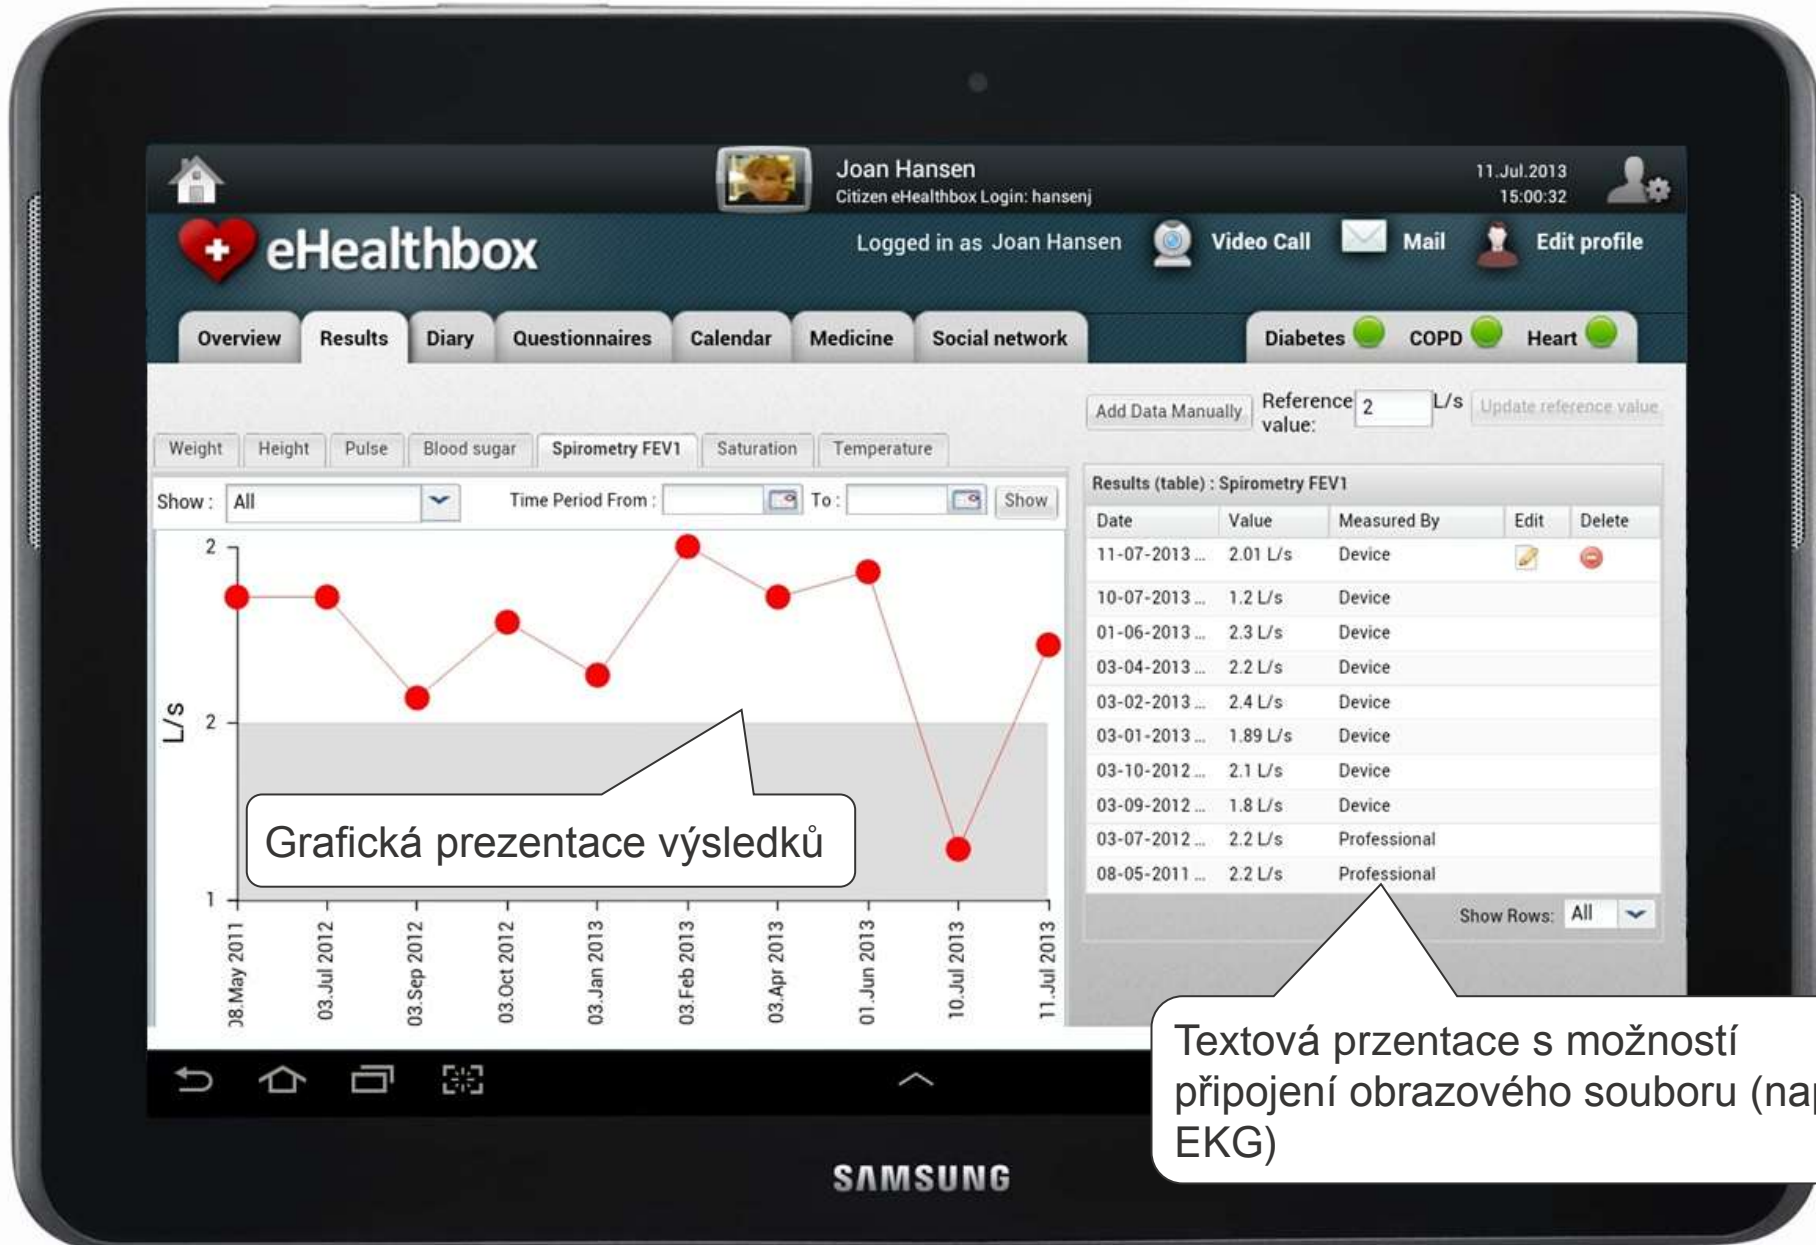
Joan Hansen
Citizen eHealthbox Login: hansenj

11.Jul.2013
15:00:32

eHealthbox

Logged in as Joan Hansen Video Call Mail Edit profile

Overview Results Diary Questionnaires Calendar Medicine Social network

Diabetes COPD Heart

Add Data Manually Reference value: 2 L/s Update reference value

Weight Height Pulse Blood sugar Spirometry FEV1 Saturation Temperature

Show : All Time Period From : To : Show

Results (table) : Spirometry FEV1

| Date | Value | Measured By | Edit | Delete |
|---|---|---|---|---|
| 11-07-2013 ... | 2.01 L/s | Device | | |
| 10-07-2013 ... | 1.2 L/s | Device | | |
| 01-06-2013 ... | 2.3 L/s | Device | | |
| 03-04-2013 ... | 2.2 L/s | Device | | |
| 03-02-2013 ... | 2.4 L/s | Device | | |
| 03-01-2013 ... | 1.89 L/s | Device | | |
| 03-10-2012 ... | 2.1 L/s | Device | | |
| 03-09-2012 ... | 1.8 L/s | Device | | |
| 03-07-2012 ... | 2.2 L/s | Professional | | |
| 08-05-2011 ... | 2.2 L/s | Professional | | |

Show Rows: All

2
L/s 2
1

08.May 2011 03.Jul 2012 03.Sep 2012 03.Oct 2012 03.Jan 2013 03.Feb 2013 03.Apr 2013 01.Jun 2013 10.Jul 2013 11.Jul 2013

Grafická prezentace výsledků

Textová przentace s možností připojení obrazového souboru (na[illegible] EKG)

SAMSUNG